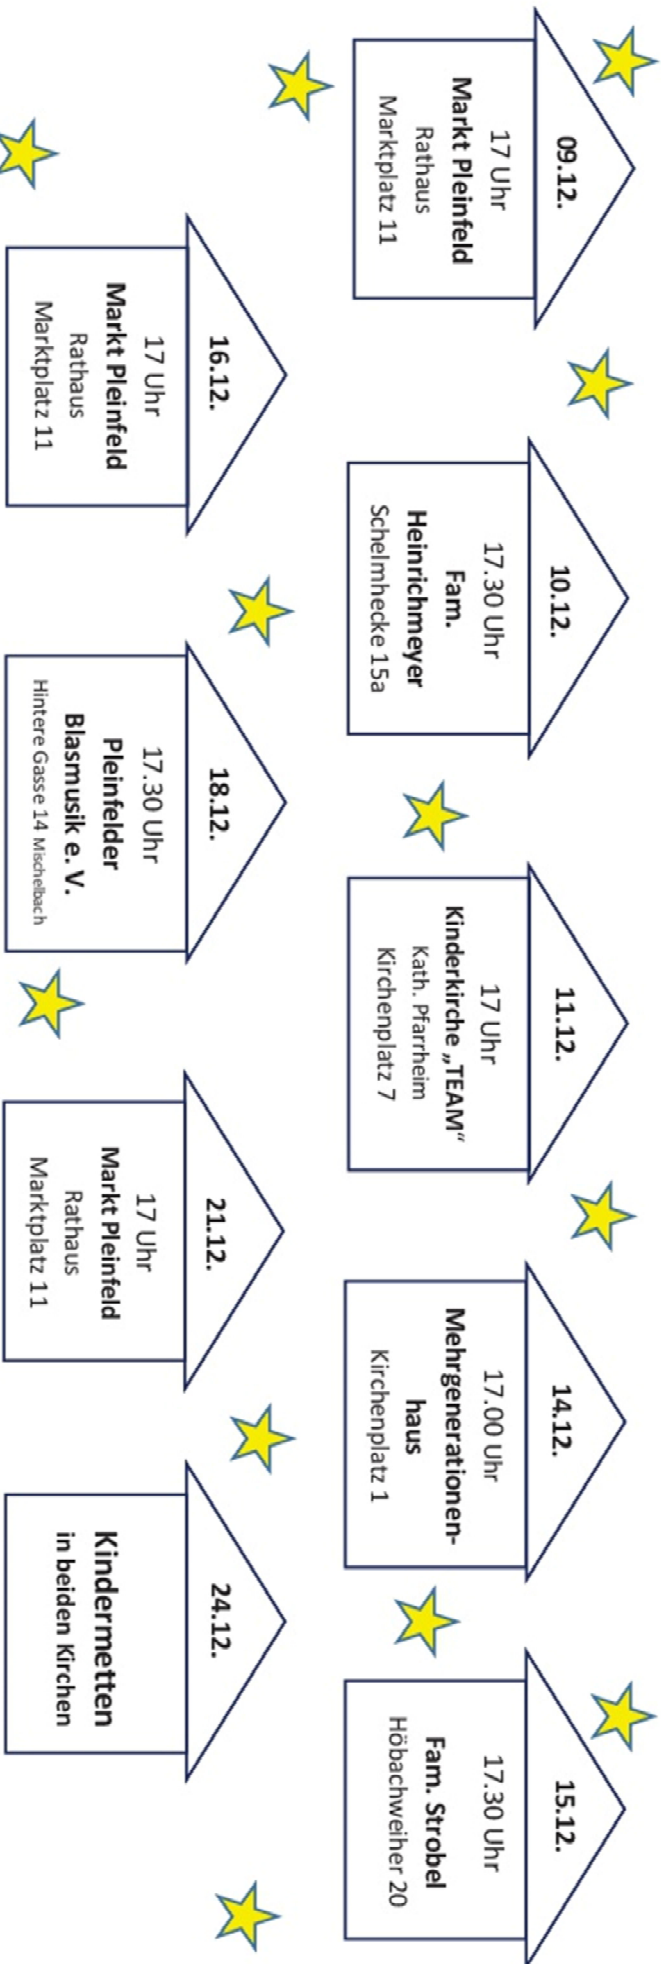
09.12.
17 Uhr
**Markt Pleinfeld**
Rathaus
Marktplatz 11

10.12.
17.30 Uhr
**Fam. Heinrichmeyer**
Schelmhecke 15a

11.12.
17 Uhr
**Kinderkirche „TEAM“**
Kath. Pfarrheim
Kirchenplatz 7

14.12.
17.00 Uhr
**Mehrgenerationenhaus**
Kirchenplatz 1

15.12.
17.30 Uhr
**Fam. Strobel**
Höbachweiher 20

16.12.
17 Uhr
**Markt Pleinfeld**
Rathaus
Marktplatz 11

18.12.
17.30 Uhr
**Pleinfelder Blasmusik e. V.**
Hintere Gasse 14 Mischelbach

21.12.
17 Uhr
**Markt Pleinfeld**
Rathaus
Marktplatz 11

24.12.
**Kindermetten in beiden Kirchen**